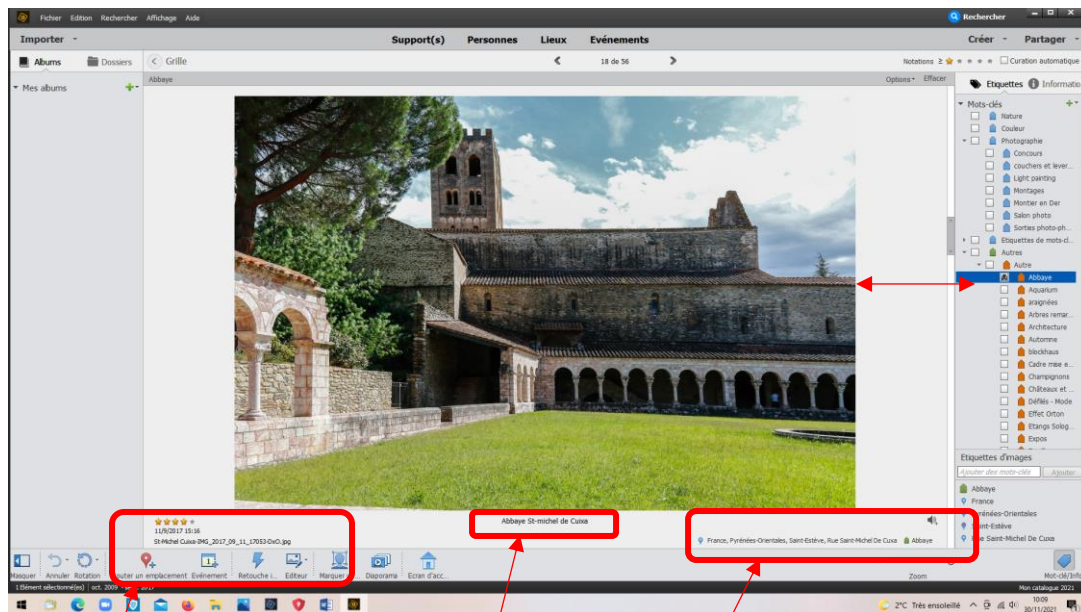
Fichier Edition Rechercher Affichage Aide
Rechercher
Importer
Support(s) Personnes Lieux Evénements
Créer Partager
Albums Dossiers
Grille
18 de 36
Notations ≥ Curation automatique
Mes albums
Abbaye
Options Effacer
Etiquettes Information
Mots-clés
Nature
Couleur
Photographie
Concours
couchers et lever...
Light painting
Montages
Montier en Der
Salon photo
Sorties photo-ph...
Etiquettes de mots-cl...
Autres
Autre
Abbaye
Aquarium
araignées
Arbres remar...
Architecture
Automne
blockhaus
Cadre mise e...
Champignons
Châteaux et ...
Défilés - Mode
Effet Orton
Etangs SOlog...
Expos
Etiquettes d'images
Ajouter des mots-clés
Ajouter
Abbaye
France
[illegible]rénées-Orientales
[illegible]aint-Estève
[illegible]ue Saint-Michel De Cuxa
11/9/2017 15:16
St-Michel Cuixa-IMG_2017_09_11_17053-DxO.jpg
Abbaye St-michel de Cuxa
France, Pyrénées-Orientales, Saint-Estève, Rue Saint-Michel De Cuxa Abbaye
Masquer Annuler Rotation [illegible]uter un emplacement Evénement Retouche i... Editeur Marquer ... Diaporama Ecran d'acc...
Zoom
Mot-clé/Info
1 Elément sélectionné(s) oct. 2009 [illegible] 2017
Mon catalogue 2021
2°C Très ensoleillé
10:09
30/11/2021